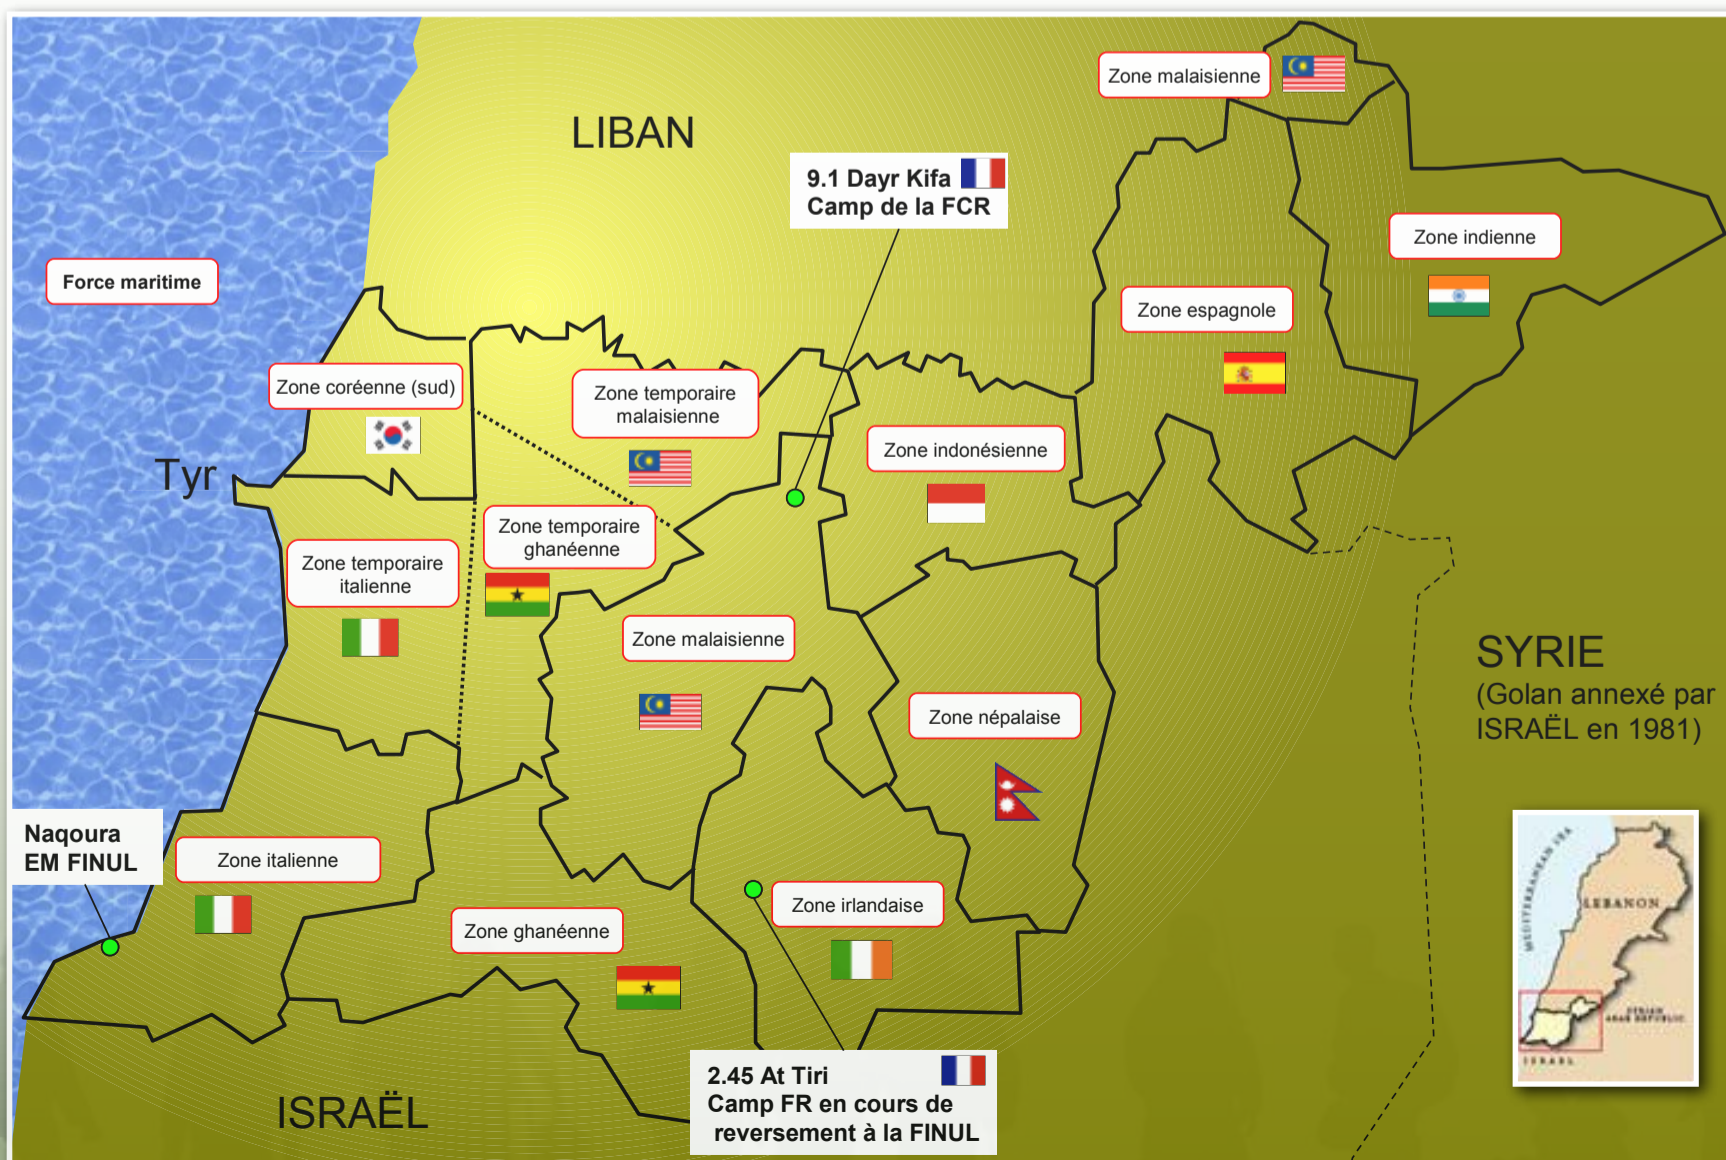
Zone malaisienne

LIBAN

9.1 Dayr Kifa
Camp de la FCR

Zone indienne

Force maritime

Zone espagnole

Zone coréenne (sud)

Zone temporaire malaisienne

Zone indonésienne

Tyr

Zone temporaire ghanéenne

Zone temporaire italienne

Zone malaisienne

SYRIE
(Golan annexé par ISRAËL en 1981)

Zone népalaise

Naqoura
EM FINUL

Zone italienne

Zone irlandaise

Zone ghanéenne

MEDITERRANEAN SEA

LEBANON

SYRIAN ARAB REPUBLIC

ISRAEL

2.45 At Tiri
Camp FR en cours de reversement à la FINUL

ISRAËL